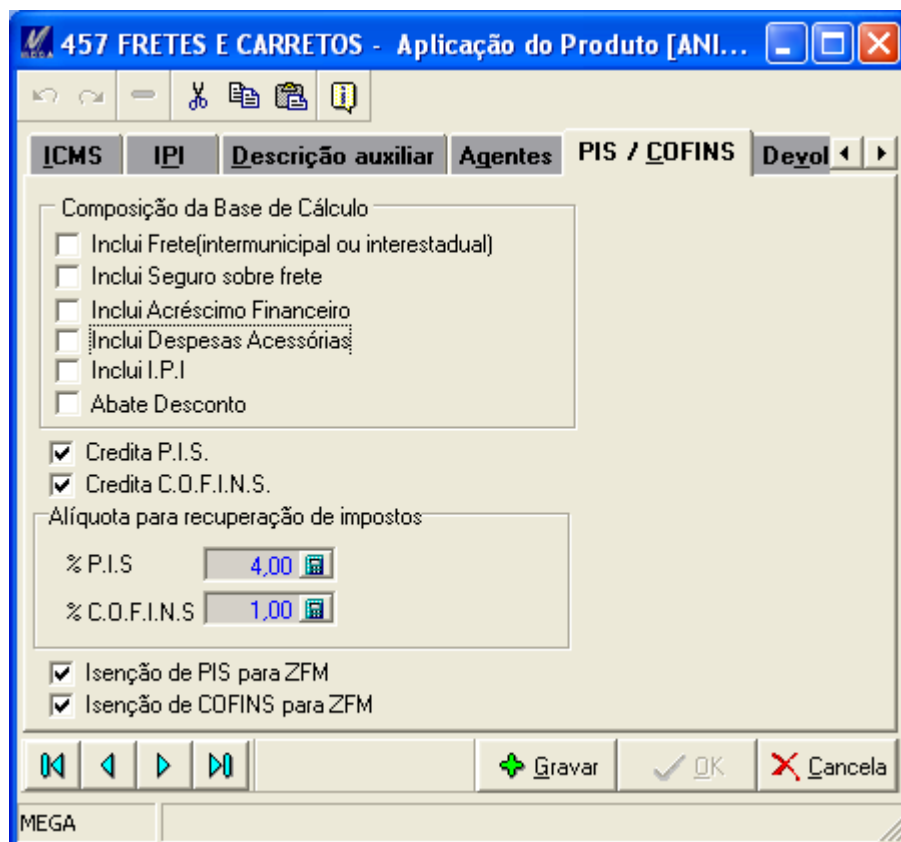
457 FRETES E CARRETOS - Aplicação do Produto [ANI...

ICMS | IPI | Descrição auxiliar | Agentes | PIS / COFINS | Devol

Composição da Base de Cálculo
Inclui Frete(intermunicipal ou interestadual)
Inclui Seguro sobre frete
Inclui Acréscimo Financeiro
Inclui Despesas Acessórias
Inclui I.P.I
Abate Desconto

Credita P.I.S.
Credita C.O.F.I.N.S.

Alíquota para recuperação de impostos
% P.I.S 4,00
% C.O.F.I.N.S 1,00

Isenção de PIS para ZFM
Isenção de COFINS para ZFM

Gravar
OK
Cancela

MEGA